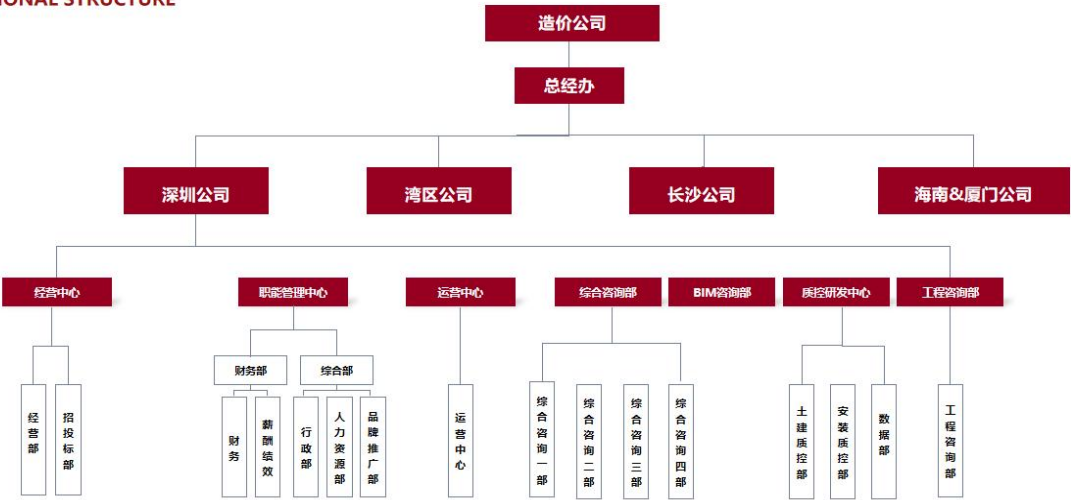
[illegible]ONAL STRUCTURE

造价公司

总经办

深圳公司

湾区公司

长沙公司

海南&厦门公司

经营中心

职能管理中心

运营中心

综合咨询部

BIM咨询部

质控研发中心

工程咨询部

经营部

招投标部

财务部

综合部

财务

薪酬绩效

行政部

人力资源部

品牌推广部

运营中心

综合咨询一部

综合咨询二部

综合咨询三部

综合咨询四部

土建质控部

安装质控部

数据部

工程咨询部